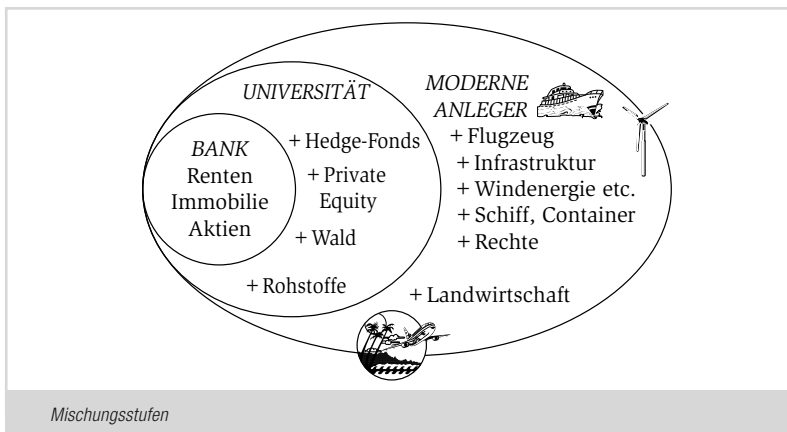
UNIVERSITÄT

MODERNE ANLEGER

BANK
Renten
Immobilie
Aktien

+ Hedge-Fonds
+ Private Equity
+ Wald

+ Rohstoffe

+ Flugzeug
+ Infrastruktur
+ Windenergie etc.
+ Schiff, Container
+ Rechte

+ Landwirtschaft

Mischungsstufen